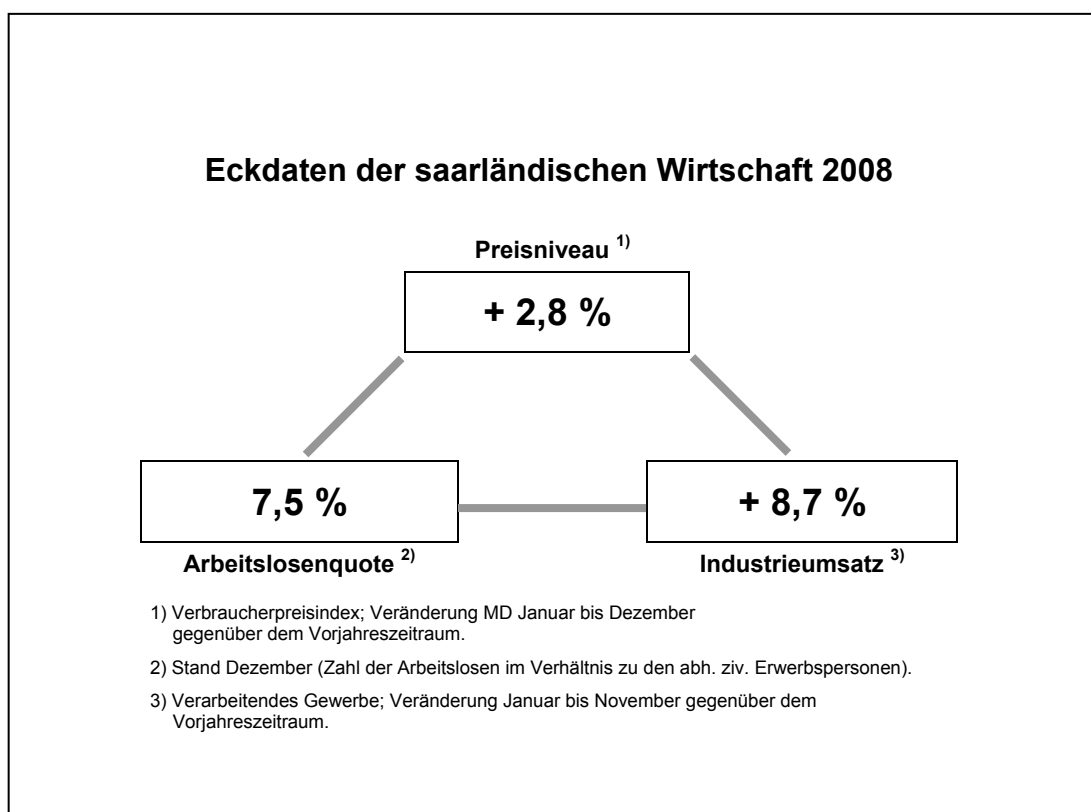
Eckdaten der saarländischen Wirtschaft 2008

Preisniveau $^{1)}$

+ 2,8 %

7,5 %

+ 8,7 %

Arbeitslosenquote $^{2)}$

Industrieumsatz $^{3)}$

1) Verbraucherpreisindex; Veränderung MD Januar bis Dezember gegenüber dem Vorjahreszeitraum.

2) Stand Dezember (Zahl der Arbeitslosen im Verhältnis zu den abh. ziv. Erwerbspersonen).

3) Verarbeitendes Gewerbe; Veränderung Januar bis November gegenüber dem Vorjahreszeitraum.